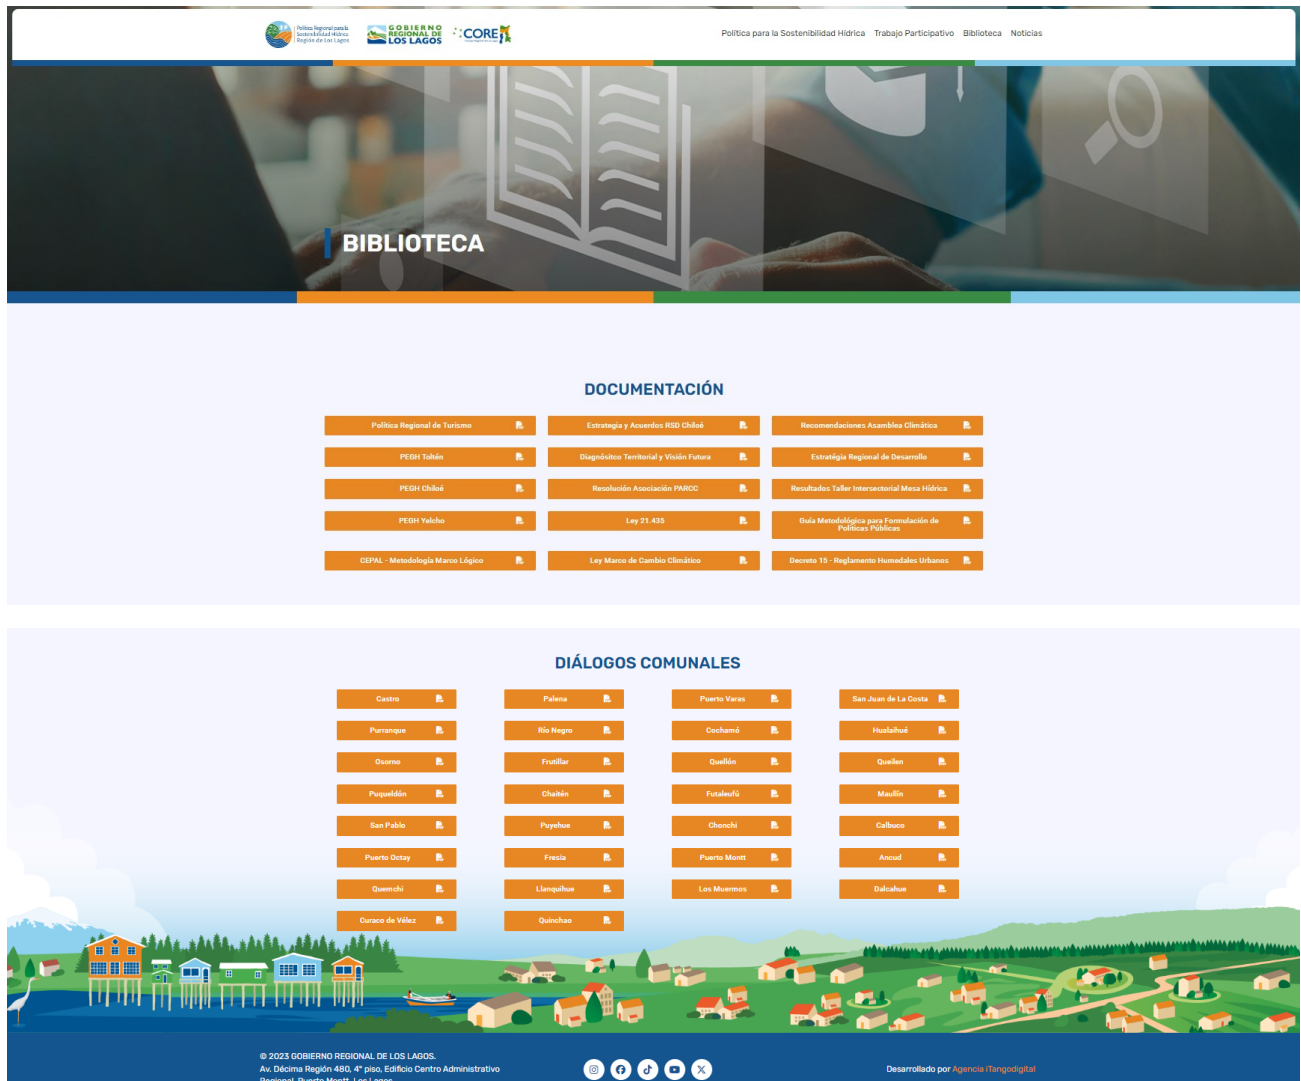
Política Regional para la Sostenibilidad Hídrica Región de Los Lagos

GOBIERNO REGIONAL DE LOS LAGOS

CORE

Política para la Sostenibilidad Hídrica Trabajo Participativo Biblioteca Noticias

BIBLIOTECA

DOCUMENTACIÓN

Política Regional de Turismo
Estrategia y Acuerdos RSD Chiloé
Recomendaciones Asamblea Climática
PEGH Tohén
Diagnósitco Territorial y Visión Futura
Estratégia Regional de Desarrollo
PEGH Chiloé
Resolución Asociación PARCC
Resultados Taller Intersectorial Mesa Hídrica
PEGH Yelcho
Ley 21.435
Guía Metodológica para Formulación de Políticas Públicas
CEPAL - Metodología Marco Lógico
Ley Marco de Cambio Climático
Decreto 15 - Reglamento Humedales Urbanos

DIÁLOGOS COMUNALES

Castro
Palena
Puerto Varas
San Juan de La Costa
Purranque
Río Negro
Cochamó
Hualaihué
Osorno
Frutillar
Quellón
Queilen
Puqueldón
Chaitén
Futaleufú
Maullín
San Pablo
Puyehue
Chonchi
Calbuco
Puerto Octay
Fresia
Puerto Montt
Ancud
Quemchi
Llanquihue
Los Muermos
Dalcahue
Curaco de Vélez
Quinchao

© 2023 GOBIERNO REGIONAL DE LOS LAGOS.
Av. Décima Región 480, 4° piso, Edificio Centro Administrativo Regional, Puerto Montt, Los Lagos

Desarrollado por Agencia iTangodigital